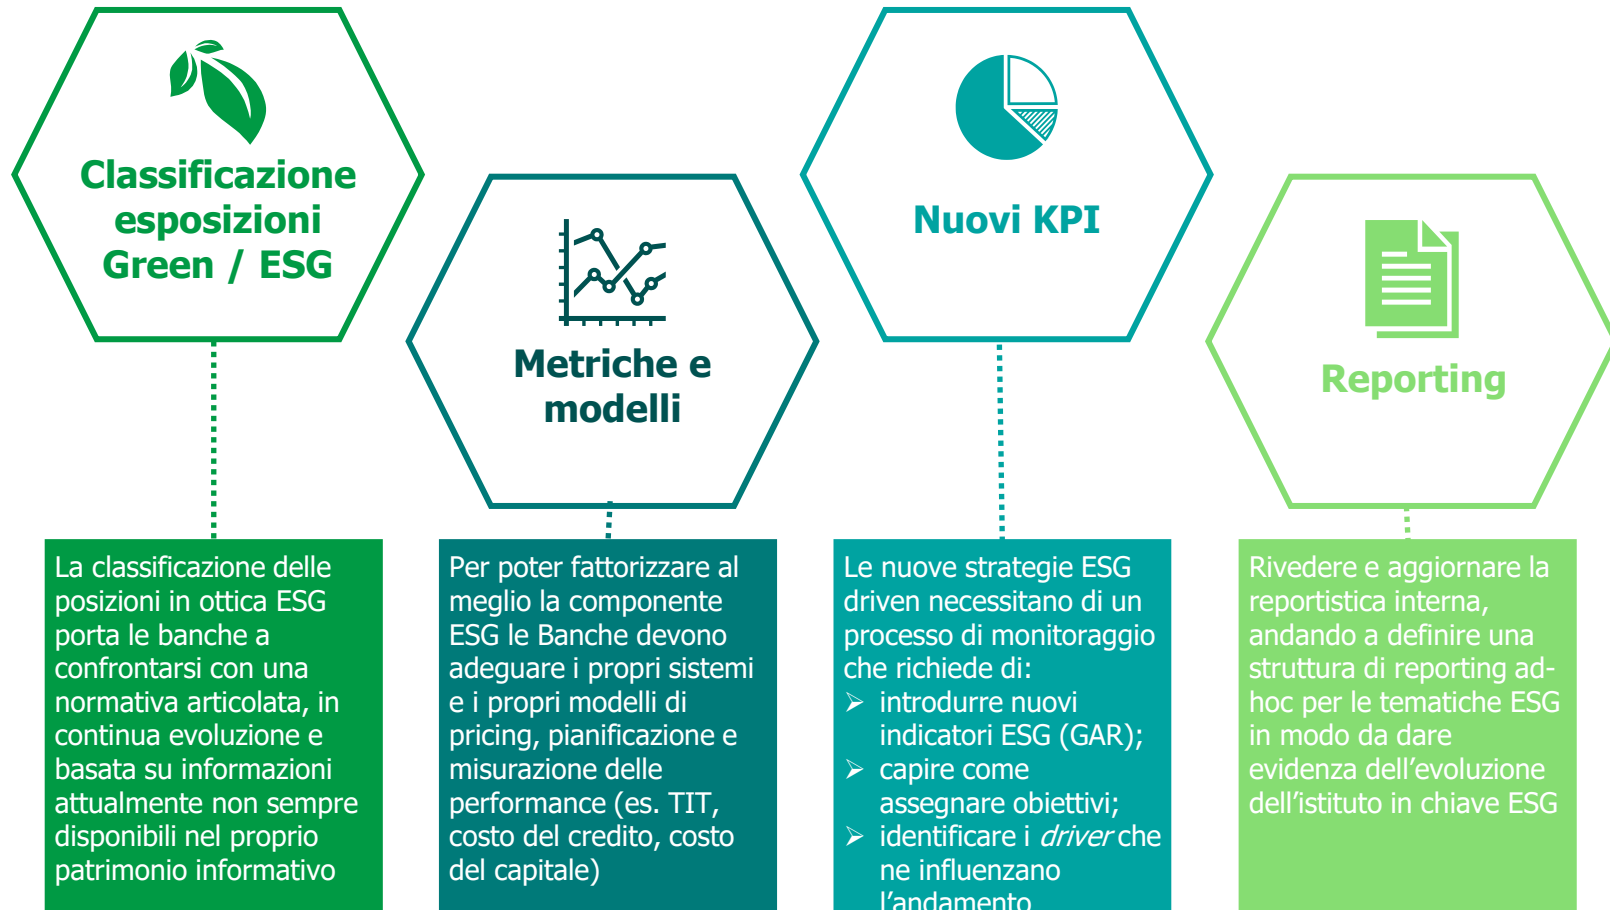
Classificazione esposizioni Green / ESG

Metriche e modelli

Nuovi KPI

Reporting

La classificazione delle posizioni in ottica ESG porta le banche a confrontarsi con una normativa articolata, in continua evoluzione e basata su informazioni attualmente non sempre disponibili nel proprio patrimonio informativo

Per poter fattorizzare al meglio la componente ESG le Banche devono adeguare i propri sistemi e i propri modelli di pricing, pianificazione e misurazione delle performance (es. TIT, costo del credito, costo del capitale)

Le nuove strategie ESG driven necessitano di un processo di monitoraggio che richiede di:
➢ introdurre nuovi indicatori ESG (GAR);
➢ capire come assegnare obiettivi;
➢ identificare i driver che ne influenzano l'andamento

Rivedere e aggiornare la reportistica interna, andando a definire una struttura di reporting ad-hoc per le tematiche ESG in modo da dare evidenza dell'evoluzione dell'istituto in chiave ESG